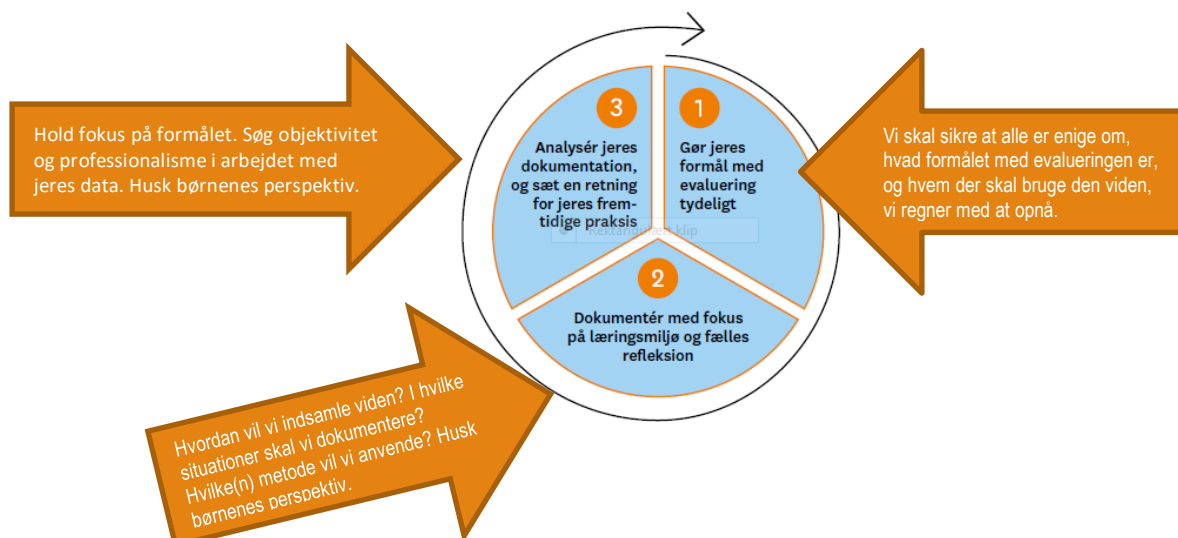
Hold fokus på formålet. Søg objektivitet og professionalisme i arbejdet med jeres data. Husk børnenes perspektiv.

3

Analysér jeres dokumentation, og sæt en retning for jeres fremtidige praksis

1

Gør jeres formål med evaluering tydeligt

Rektangulært klip

2

Dokumentér med fokus på læringsmiljø og fælles refleksion

Vi skal sikre at alle er enige om, hvad formålet med evalueringen er, og hvem der skal bruge den viden, vi regner med at opnå.

Hvordan vil vi indsamle viden? I hvilke situationer skal vi dokumentere? Hvilke(n) metode vil vi anvende? Husk børnenes perspektiv.